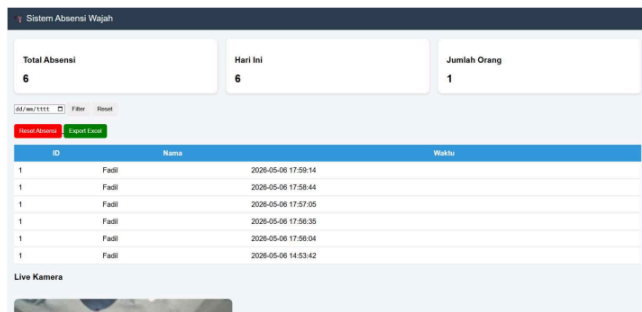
Sistem Absensi Wajah

Total Absensi
6

Hari Ini
6

Jumlah Orang
1

dd/mm/tttt Filter Reset

Reset Absensi Export Excel

| ID | Nama | Waktu |
|---|---|---|
| 1 | Fadil | 2026-05-06 17:59:14 |
| 1 | Fadil | 2026-05-06 17:58:44 |
| 1 | Fadil | 2026-05-06 17:57:05 |
| 1 | Fadil | 2026-05-06 17:56:35 |
| 1 | Fadil | 2026-05-06 17:56:04 |
| 1 | Fadil | 2026-05-06 14:53:42 |

Live Kamera